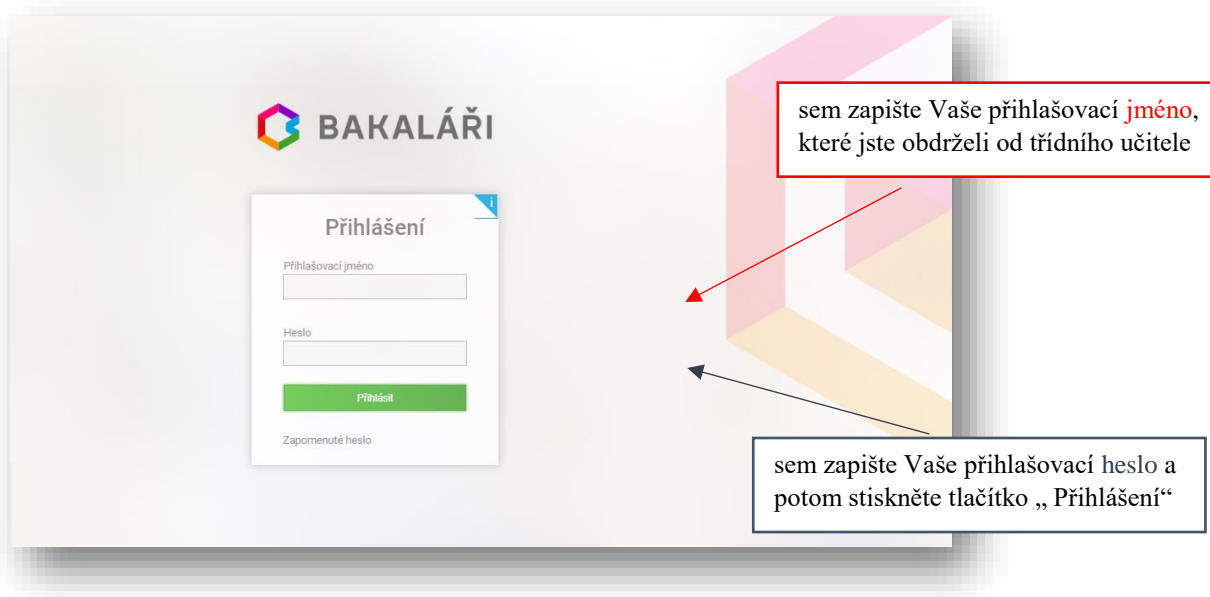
BAKALÁŘI

Přihlášení

i

Přihlašovací jméno

Heslo

Přihlásit

Zapomenuté heslo

sem zapište Vaše přihlašovací jméno, které jste obdrželi od třídního učitele

sem zapište Vaše přihlašovací heslo a potom stiskněte tlačítko „ Přihlášení“